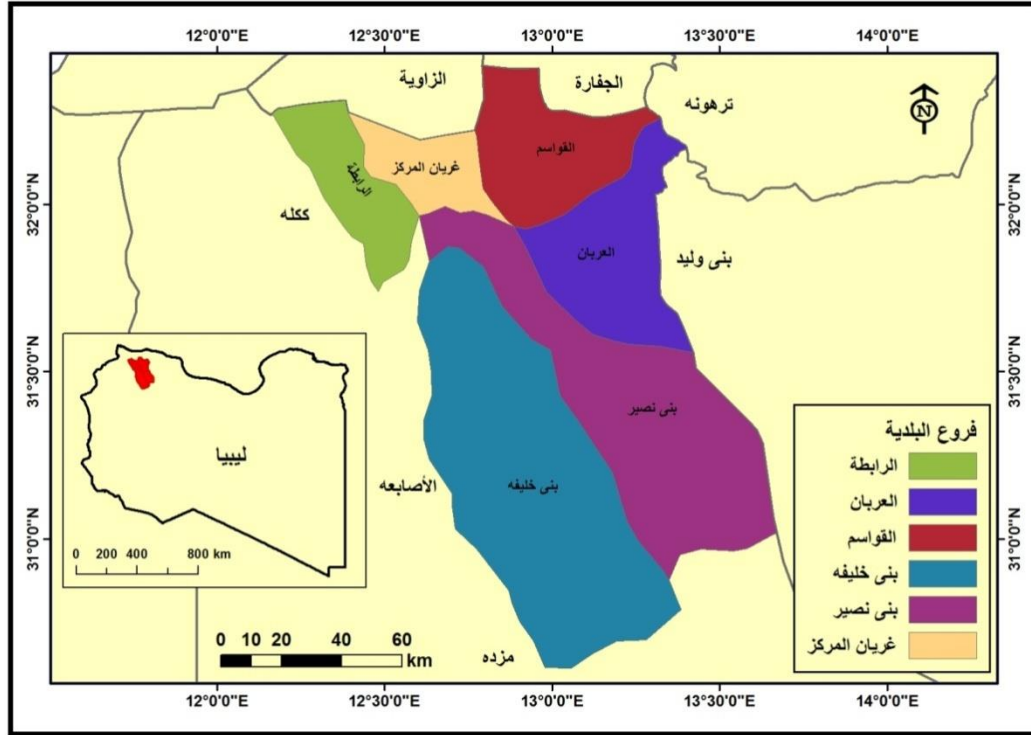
12°0'0"E
12°30'0"E
13°0'0"E
13°30'0"E
14°0'0"E

32°0'0"N
31°30'0"N
31°0'0"N

32°0'0"N
31°30'0"N
31°0'0"N

الزاوية
الجفارة
ترهونة
N
القواسم
غريان المركز
الرابطة
ككله
العربان
بنى وليد
ليبيا
0 200 400 800 km
بنى نصير
الأصابعه
بنى خليفه
0 10 20 40 60 km
مزده

فروع البلدية
الرابطة
العربان
القواسم
بنى خليفه
بنى نصير
غريان المركز

12°0'0"E
12°30'0"E
13°0'0"E
13°30'0"E
14°0'0"E